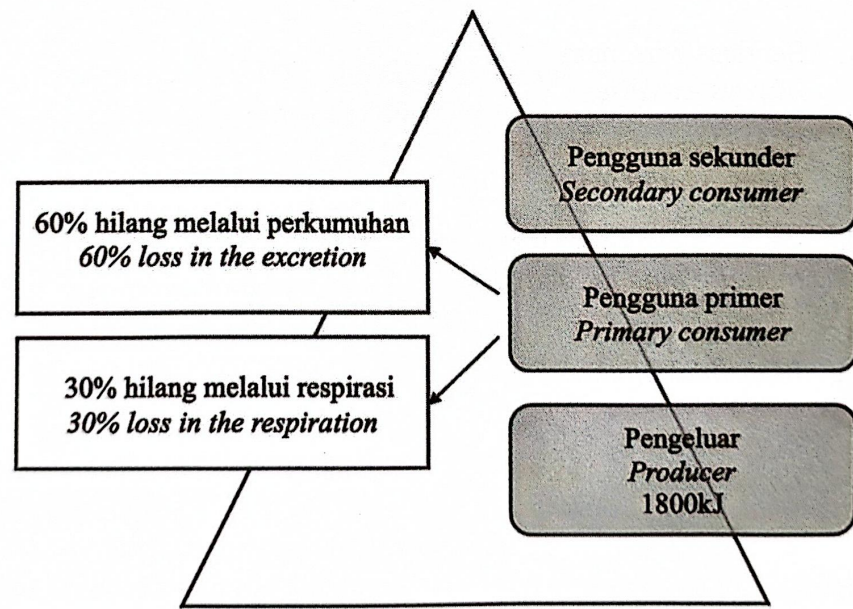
Pengguna sekunder
*Secondary consumer*

60% hilang melalui perkumuhan
*60% loss in the excretion*

Pengguna primer
*Primary consumer*

30% hilang melalui respirasi
*30% loss in the respiration*

Pengeluar
*Producer*
1800kJ